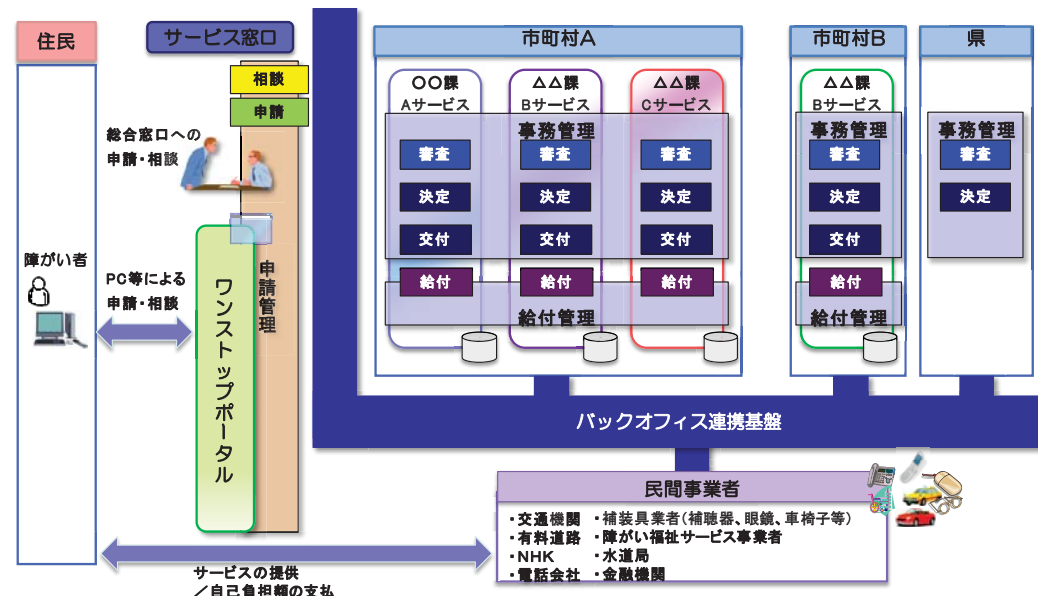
住民

サービス窓口

相談

申請

総合窓口への申請・相談

障がい者

PC等による申請・相談

ワンストップポータル

申請管理

市町村A

〇〇課
Aサービス

△△課
Bサービス

△△課
Cサービス

事務管理

審査

決定

交付

給付

給付管理

市町村B

△△課
Bサービス

事務管理

審査

決定

交付

給付

給付管理

県

事務管理

審査

決定

バックオフィス連携基盤

民間事業者

・交通機関 ・補装具業者（補聴器、眼鏡、車椅子等）
・有料道路 ・障がい福祉サービス事業者
・NHK ・水道局
・電話会社 ・金融機関

サービスの提供
／自己負担額の支払